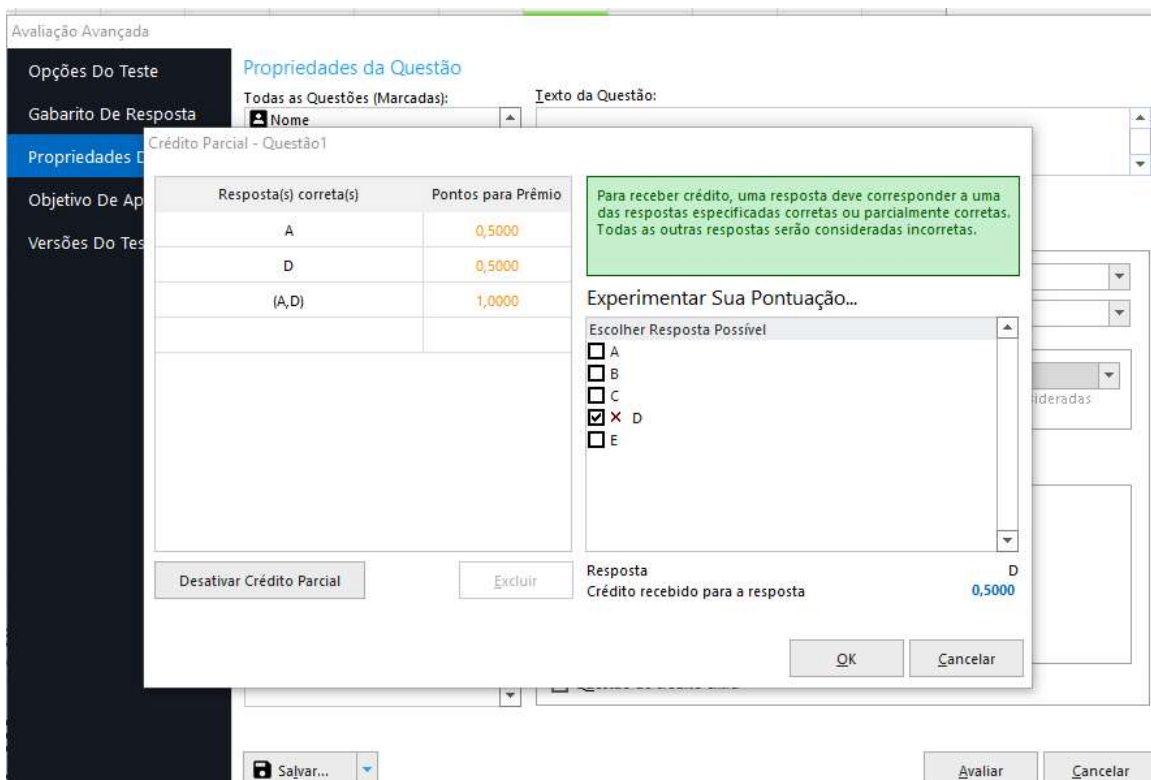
Avaliação Avançada

Opções Do Teste
Gabarito De Resposta
Propriedades D
Objetivo De Ap
Versões Do Tes

Propriedades da Questão
Todas as Questões (Marcadas):
Nome
Texto da Questão:

Crédito Parcial - Questão1

| Resposta(s) correta(s) | Pontos para Prêmio |
|---|---|
| A | 0,5000 |
| D | 0,5000 |
| (A,D) | 1,0000 |
| | |

Para receber crédito, uma resposta deve corresponder a uma das respostas especificadas corretas ou parcialmente corretas. Todas as outras respostas serão consideradas incorretas.

Experimentar Sua Pontuação...
Escolher Resposta Possível
A
B
C
× D
E

Resposta D
Crédito recebido para a resposta 0,5000

Desativar Crédito Parcial
Excluir
OK
Cancelar

sideradas

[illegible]

Salvar...
Avaliar
Cancelar